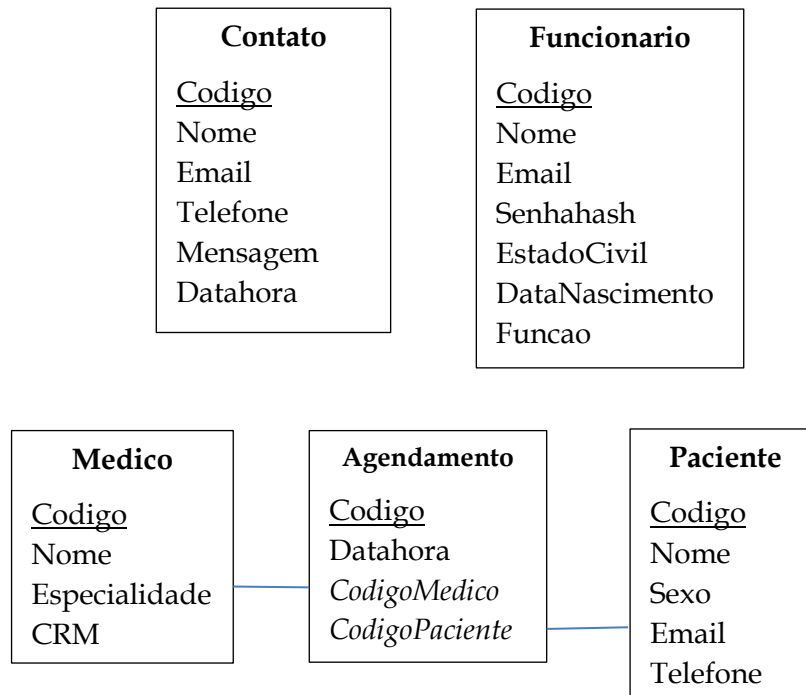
Contato

Codigo
Nome
Email
Telefone
Mensagem
Datahora

Funcionario

Codigo
Nome
Email
Senhahash
EstadoCivil
DataNascimento
Funcao

Medico

Codigo
Nome
Especialidade
CRM

Agendamento

Codigo
Datahora
CodigoMedico
CodigoPaciente

Paciente

Codigo
Nome
Sexo
Email
Telefone